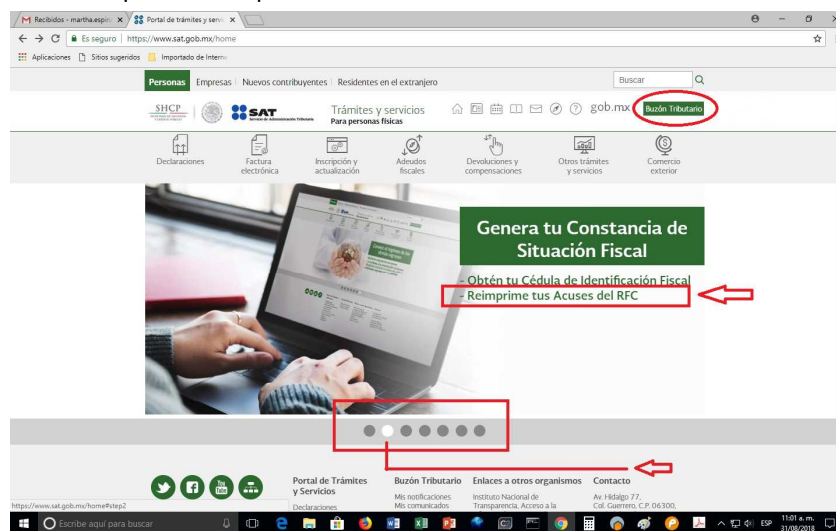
M Recibidos - martha.espin ×
Portal de trámites y servic ×

Es seguro | https://www.sat.gob.mx/home

Aplicaciones Sitios sugeridos Importado de Intern

Personas Empresas | Nuevos contribuyentes | Residentes en el extranjero

Buscar

SHCP | SAT Servicio de Administración Tributaria | Trámites y servicios Para personas físicas

gob.mx Buzón Tributario

Declaraciones
Factura electrónica
Inscripción y actualización
Adeudos fiscales
Devoluciones y compensaciones
Otros trámites y servicios
Comercio exterior

Genera tu Constancia de Situación Fiscal

- Obtén tu Cédula de Identificación Fiscal
- Reimprime tus Acuses del RFC

Portal de Trámites y Servicios
Declaraciones

Buzón Tributario
Mis notificaciones
Mis comunicados

Enlaces a otros organismos
Instituto Nacional de Transparencia, Acceso a la

Contacto
Av. Hidalgo 77, Col. Guerrero, C.P. 06300,

https://www.sat.gob.mx/home#step2

Escribe aquí para buscar

ESP 11:01 a. m. 31/08/2018